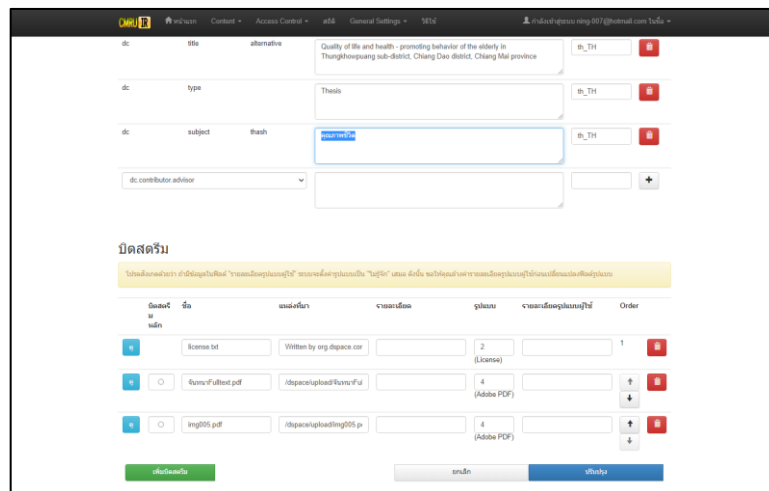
CMU IR หน้าแรก Content ▾ Access Control ▾ สถิติ General Settings ▾ วิธีใช้ กำลังเข้าสู่ระบบ ning-007@hotmail.com ในชื่อ ▾

| | | | | | |
|---|---|---|---|---|---|
| dc | title | alternative | Quality of life and health - promoting behavior of the elderly in Thungkhowpuang sub-district, Chiang Dao district, Chiang Mai province | th_TH | |
| dc | type | | Thesis | th_TH | |
| dc | subject | thash | คุณภาพชีวิต | th_TH | |
| dc.contributor.advisor | | | | | + |

บิตสตรีม

โปรดสังเกตด้วยว่า ถ้ามีข้อมูลในฟิลด์ "รายละเอียดรูปแบบผู้ใช้" ระบบจะตั้งค่ารูปแบบเป็น "ไม่รู้จัก" เสมอ ดังนั้น จะให้คุณล้างค่ารายละเอียดรูปแบบผู้ใช้ก่อนเปลี่ยนแปลงฟิลด์รูปแบบ

| | บิตสตรีมหลัก | ชื่อ | แหล่งที่มา | รายละเอียด | รูปแบบ | รายละเอียดรูปแบบผู้ใช้ | Order | |
|---|---|---|---|---|---|---|---|---|
| | | license.txt | Written by org.dspace.cor | | 2 (License) | | 1 | |
| | ○ | จันทนาFulltext.pdf | /dspace/upload/จันทนาFul | | 4 (Adobe PDF) | | ↑ ↓ | |
| | ○ | img005.pdf | /dspace/upload/img005.p | | 4 (Adobe PDF) | | ↑ ↓ | |

เพิ่มบิตสตรีม ยกเลิก ปรับปรุง